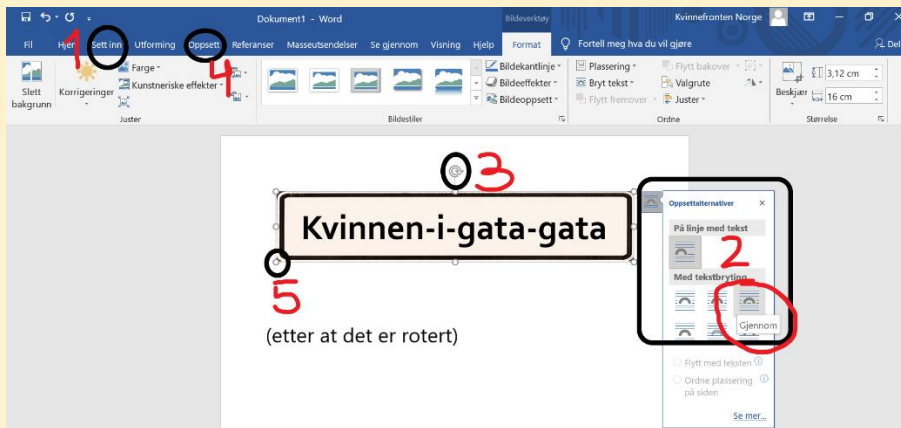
Dokument1 - Word

Bildeverktøy

Kvinnefronten Norge

Fil

Hjem

Sett inn

Utforming

Oppsett

Referanser

Masseutsendelser

Se gjennom

Visning

Hjelp

Format

Fortell meg hva du vil gjøre

Del

1

4

Slett bakgrunn

Korrigeringer

Farge

Kunstneriske effekter

Juster

Bildestiler

Bildekantlinje

Bildeeffekter

Bildeoppsett

Plassering

Bryt tekst

Flytt fremover

Flytt bakover

Valgrute

Juster

Ordne

Beskjær

3,12 cm

16 cm

Størrelse

3

Kvinnen-i-gata-gata

5

(etter at det er rotert)

Oppsettalternativer

På linje med tekst

2

Med tekstbryting

Gjennom

Flytt med teksten

Ordne plassering på siden

Se mer...